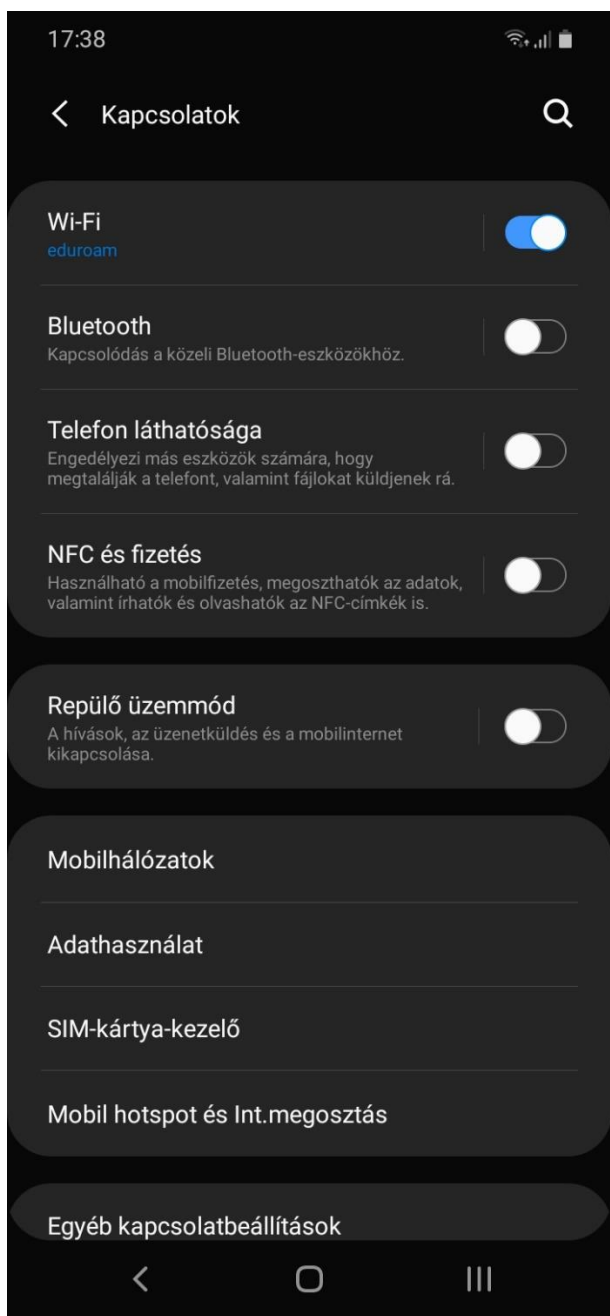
17:38

Kapcsolatok

Wi-Fi
eduroam

Bluetooth
Kapcsolódás a közeli Bluetooth-eszközökhöz.

Telefon láthatósága
Engedélyezi más eszközök számára, hogy megtalálják a telefont, valamint fájlokat küldjenek rá.

NFC és fizetés
Használható a mobilfizetés, megoszthatók az adatok, valamint írhatók és olvashatók az NFC-címkék is.

Repülő üzemmód
A hívások, az üzenetküldés és a mobilinternet kikapcsolása.

Mobilhálózatok

Adathasználat

SIM-kártya-kezelő

Mobil hotspot és Int.megosztás

Egyéb kapcsolatbeállítások